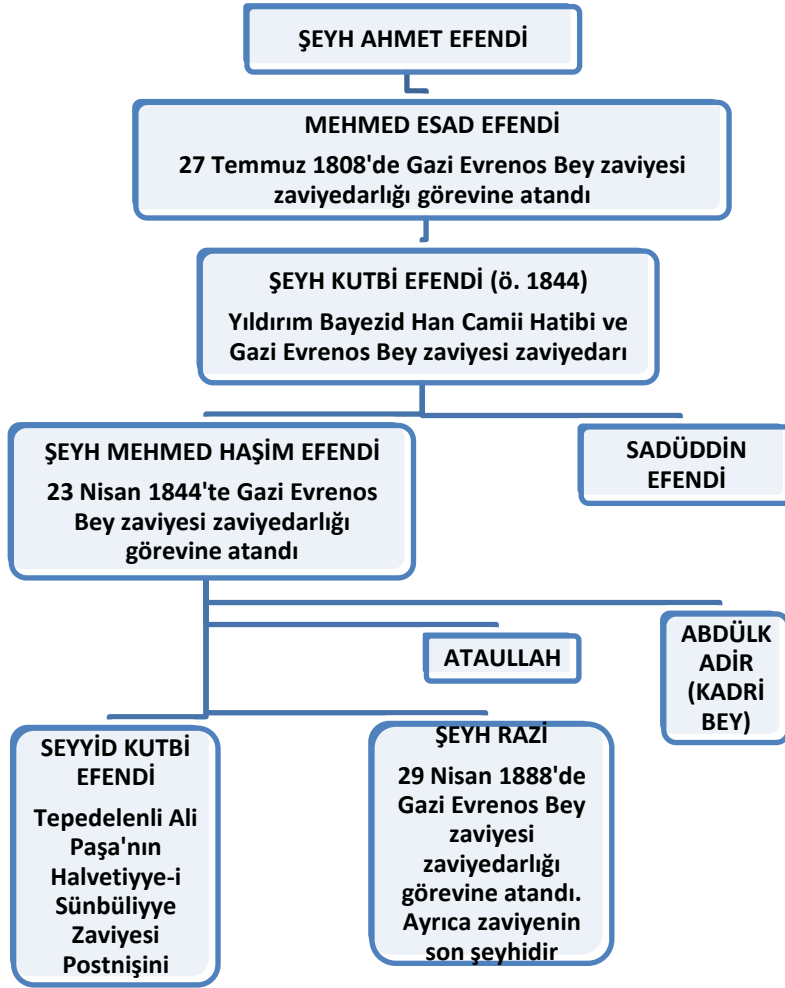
ŞEYH AHMET EFENDİ

MEHMED ESAD EFENDİ

27 Temmuz 1808'de Gazi Evrenos Bey zaviyesi zaviyedarlığı görevine atandı

ŞEYH KUTBİ EFENDİ (ö. 1844)

Yıldırım Bayezid Han Camii Hatibi ve Gazi Evrenos Bey zaviyesi zaviyedarı

ŞEYH MEHMED HAŞİM EFENDİ

23 Nisan 1844'te Gazi Evrenos Bey zaviyesi zaviyedarlığı görevine atandı

SADÜDDİN EFENDİ

ATAULLAH

ABDÜLK ADİR (KADRİ BEY)

SEYYİD KUTBİ EFENDİ

Tepedelenli Ali Paşa'nın Halvetiyye-i Sünbüliyye Zaviyesi Postnişini

ŞEYH RAZİ

29 Nisan 1888'de Gazi Evrenos Bey zaviyesi zaviyedarlığı görevine atandı. Ayrıca zaviyenin son şeyhidir